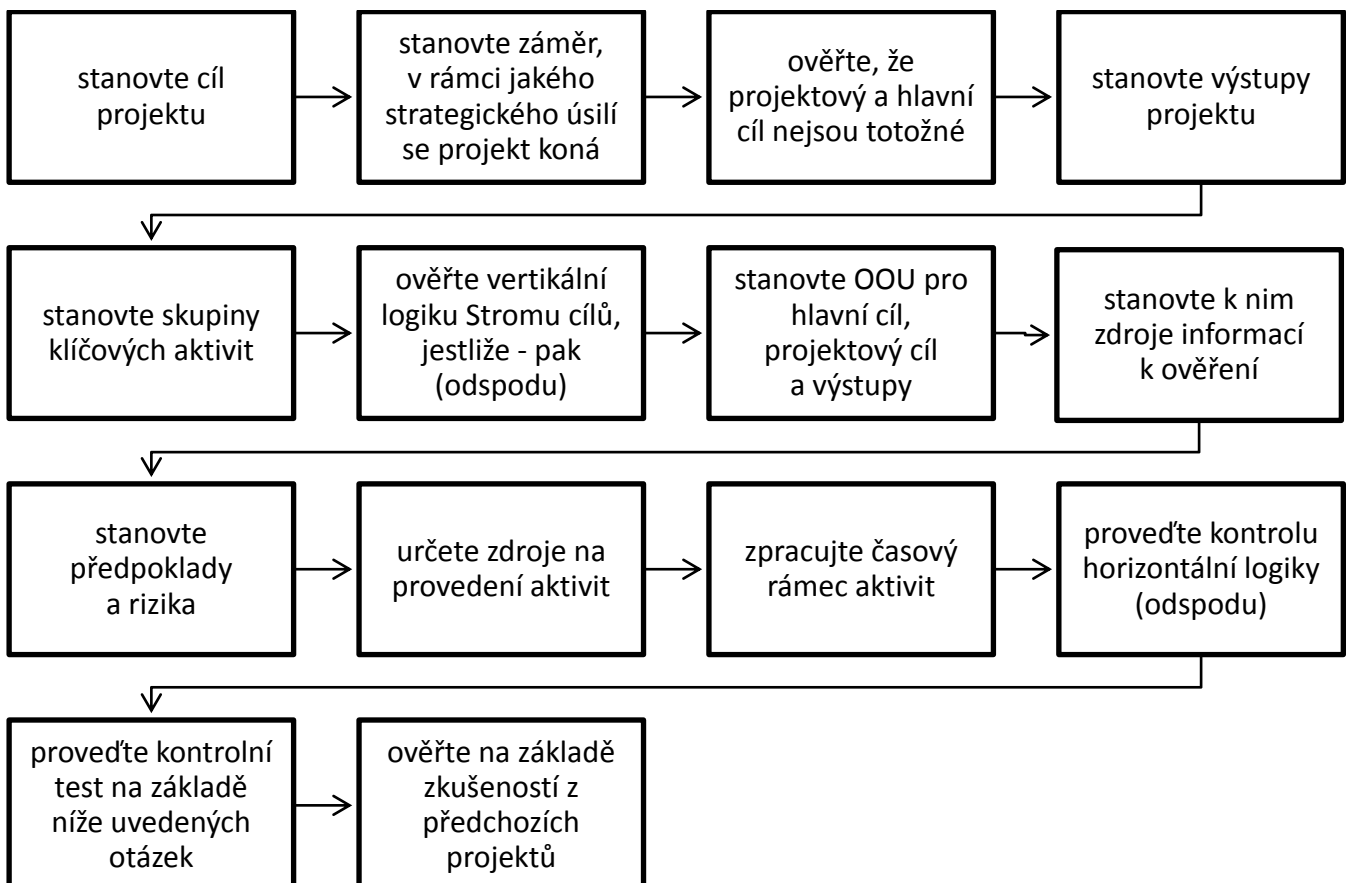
stanovte cíl projektu

stanovte záměr, v rámci jakého strategického úsilí se projekt koná

ověřte, že projektový a hlavní cíl nejsou totožné

stanovte výstupy projektu

stanovte skupiny klíčových aktivit

ověřte vertikální logiku Stromu cílů, jestliže - pak (odspodu)

stanovte OOU pro hlavní cíl, projektový cíl a výstupy

stanovte k nim zdroje informací k ověření

stanovte předpoklady a rizika

určete zdroje na provedení aktivit

zpracujte časový rámec aktivit

proveďte kontrolu horizontální logiky (odspodu)

proveďte kontrolní test na základě níže uvedených otázek

ověřte na základě zkušeností z předchozích projektů